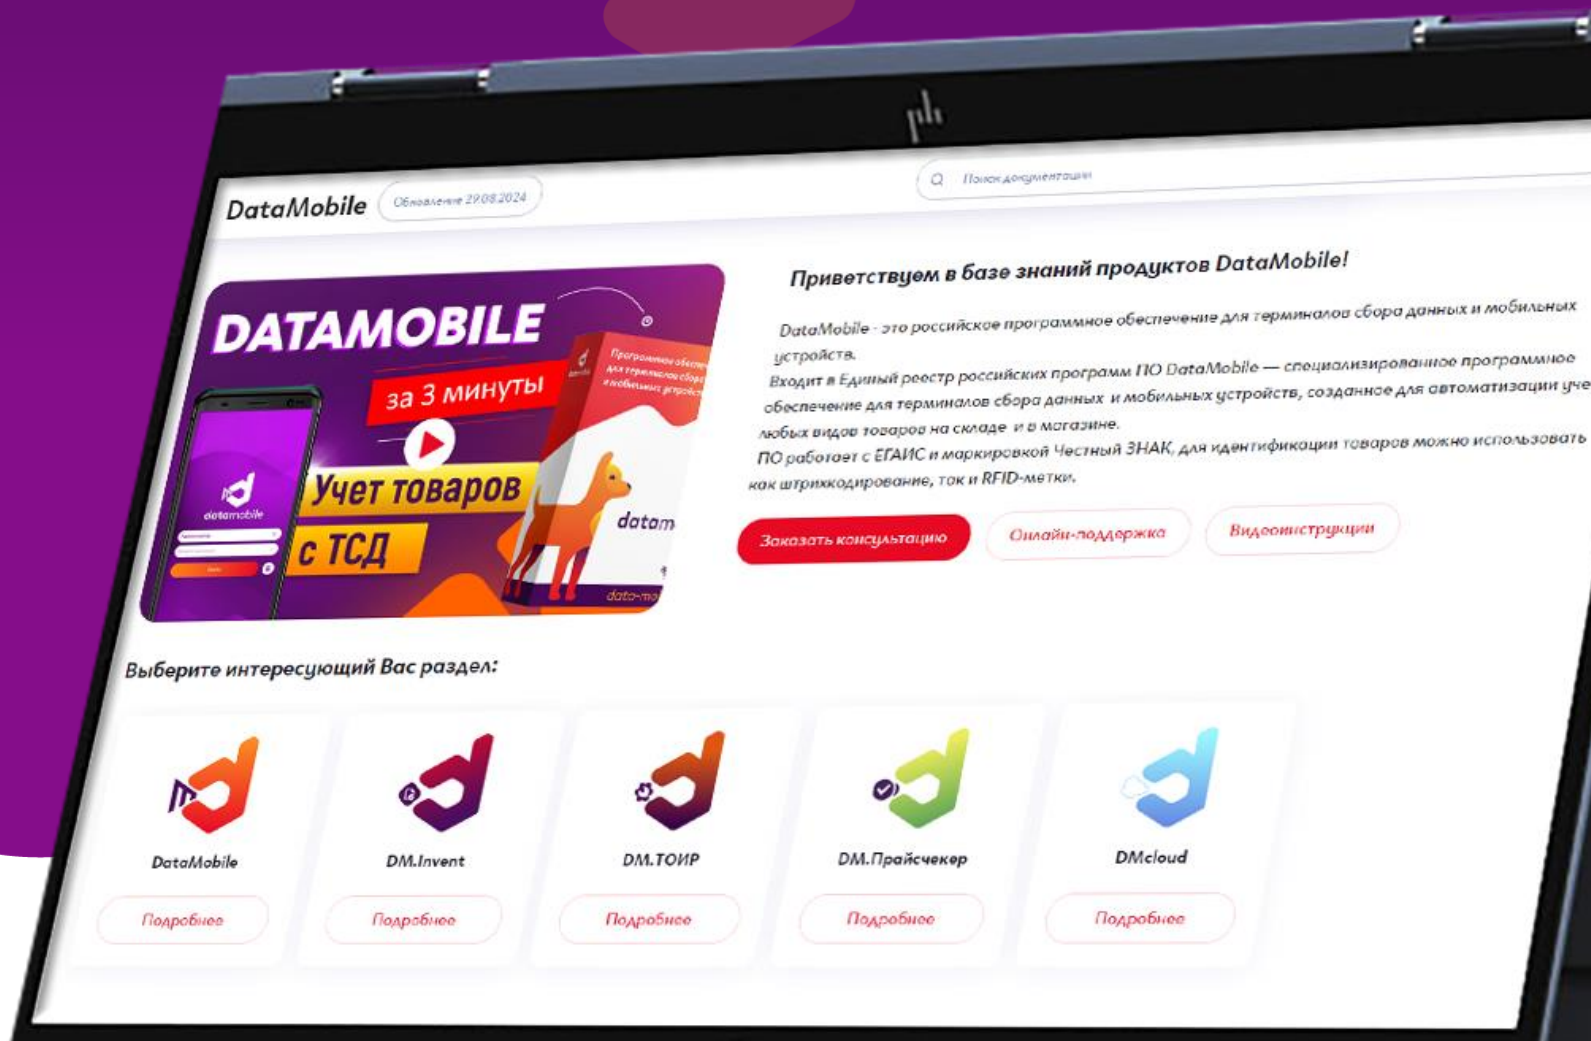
DataMobile Обновление 29.08.2024

Поиск документации

DATAMOBILE
за 3 минуты
Учет товаров
с ТСД

datamobile

Программное обеспечение для терминалов сбора данных и мобильных устройств

datam

Приветствуем в базе знаний продуктов DataMobile!

DataMobile - это российское программное обеспечение для терминалов сбора данных и мобильных устройств.
Входит в Единый реестр российских программ ПО DataMobile — специализированное программное обеспечение для терминалов сбора данных и мобильных устройств, созданное для автоматизации уче любых видов товаров на складе и в магазине.
ПО работает с ЕГАИС и маркировкой Честный ЗНАК, для идентификации товаров можно использовать как штрихкодирование, так и RFID-метки.

Заказать консультацию
Онлайн-поддержка
Видеоинструкции

Выберите интересующий Вас раздел:

DataMobile
Подробнее

DM.Invent
Подробнее

DM.ТОИР
Подробнее

DM.Прайсчекер
Подробнее

DMcloud
Подробнее